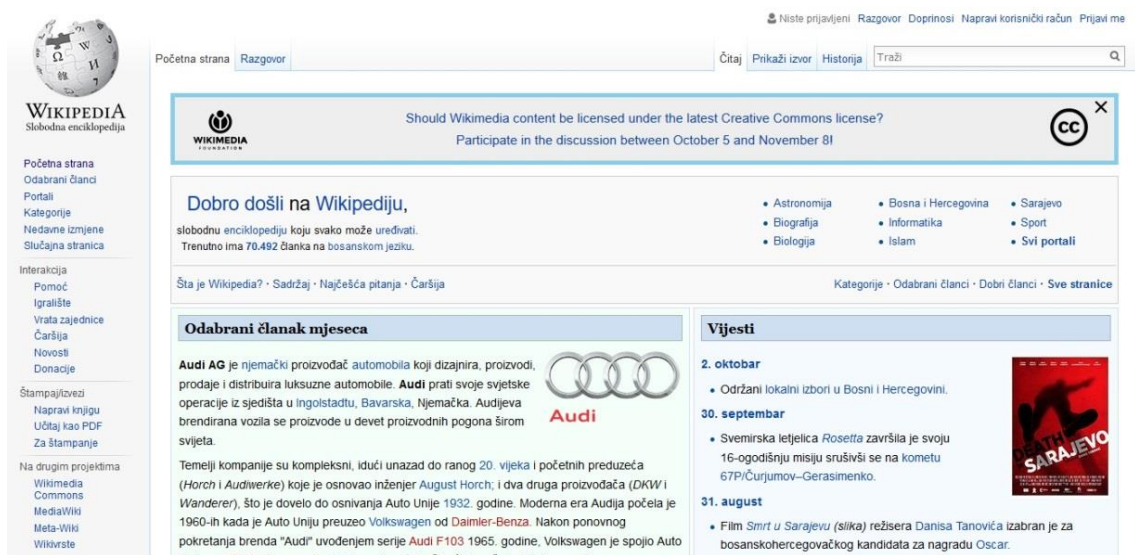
Niste prijavljeni Razgovor Doprinosi Napravi korisnički račun Prijavi me

WIKIPEDIA
Slobodna enciklopedija

Početna strana Razgovor

Čitaj Prikaži izvor Historija Traži

WIKIMEDIA FOUNDATION

Should Wikimedia content be licensed under the latest Creative Commons license?
Participate in the discussion between October 5 and November 8!

cc

Početna strana
Odabrani članci
Portali
Kategorije
Nedavne izmjene
Slučajna stranica

Interakcija
Pomoć
Igralište
Vrata zajednice
Čaršija
Novosti
Donacije

Štampaj/izvezi
Napravi knjigu
Učitaj kao PDF
Za štampanje

Na drugim projektima
Wikimedia Commons
MediaWiki
Meta-Wiki
Wikivrste

Dobro došli na Wikipediju,
slobodnu enciklopediju koju svako može uređivati.
Trenutno ima 70.492 članka na bosanskom jeziku.

• Astronomija
• Biografija
• Biologija
• Bosna i Hercegovina
• Informatika
• Islam
• Sarajevo
• Sport
• Svi portali

Šta je Wikipedia? · Sadržaj · Najčešća pitanja · Čaršija

Kategorije · Odabrani članci · Dobri članci · Sve stranice

Odabrani članak mjeseca

Audi AG je njemački proizvođač automobila koji dizajnira, proizvodi, prodaje i distribuira luksuzne automobile. Audi prati svoje svjetske operacije iz sjedišta u Ingolstadtu, Bavarska, Njemačka. Audijeva brendirana vozila se proizvode u devet proizvodnih pogona širom svijeta.

Audi

Temelji kompanije su kompleksni, idući unazad do ranog 20. vijeka i početnih preduzeća (Horch i Audiwerke) koje je osnovao inženjer August Horch; i dva druga proizvođača (DKW i Wanderer), što je dovelo do osnivanja Auto Unije 1932. godine. Moderna era Audija počela je 1960-ih kada je Auto Uniju preuzeo Volkswagen od Daimler-Benza. Nakon ponovnog pokretanja brenda "Audi" uvođenjem serije Audi F103 1965. godine, Volkswagen je spojio Auto

Vijesti

2. oktobar
• Održani lokalni izbori u Bosni i Hercegovini.

30. septembar
• Svemirska letjelica Rosetta završila je svoju 16-ogodišnju misiju srušivši se na kometu 67P/Čurjumov–Gerasimenko.

31. august
• Film Smrt u Sarajevu (slika) režisera Danisa Tanovića izabran je za bosanskohercegovačkog kandidata za nagradu Oscar.

DEATH IN SARAJEVO